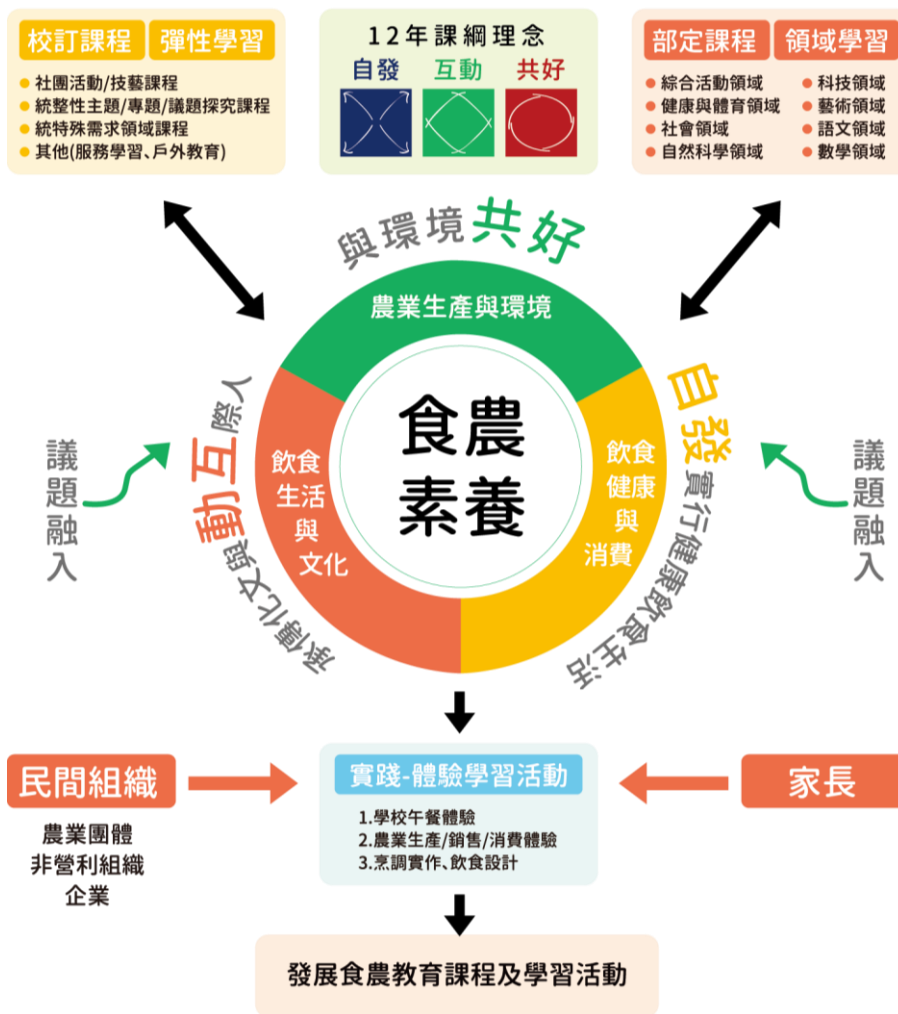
校訂課程 彈性學習
● 社團活動/技藝課程
● 統整性主題/專題/議題探究課程
● 統特殊需求領域課程
● 其他(服務學習、戶外教育)

12年課綱理念
自發 互動 共好

部定課程 領域學習
● 綜合活動領域
● 健康與體育領域
● 社會領域
● 自然科學領域
● 科技領域
● 藝術領域
● 語文領域
● 數學領域

與環境共好

農業生產與環境

人際互動與傳承文化

飲食生活與文化

食農素養

飲食健康與消費

自發實行健康飲食生活

議題融入

議題融入

實踐-體驗學習活動
1.學校午餐體驗
2.農業生產/銷售/消費體驗
3.烹調實作、飲食設計

民間組織
農業團體
非營利組織
企業

家長

發展食農教育課程及學習活動